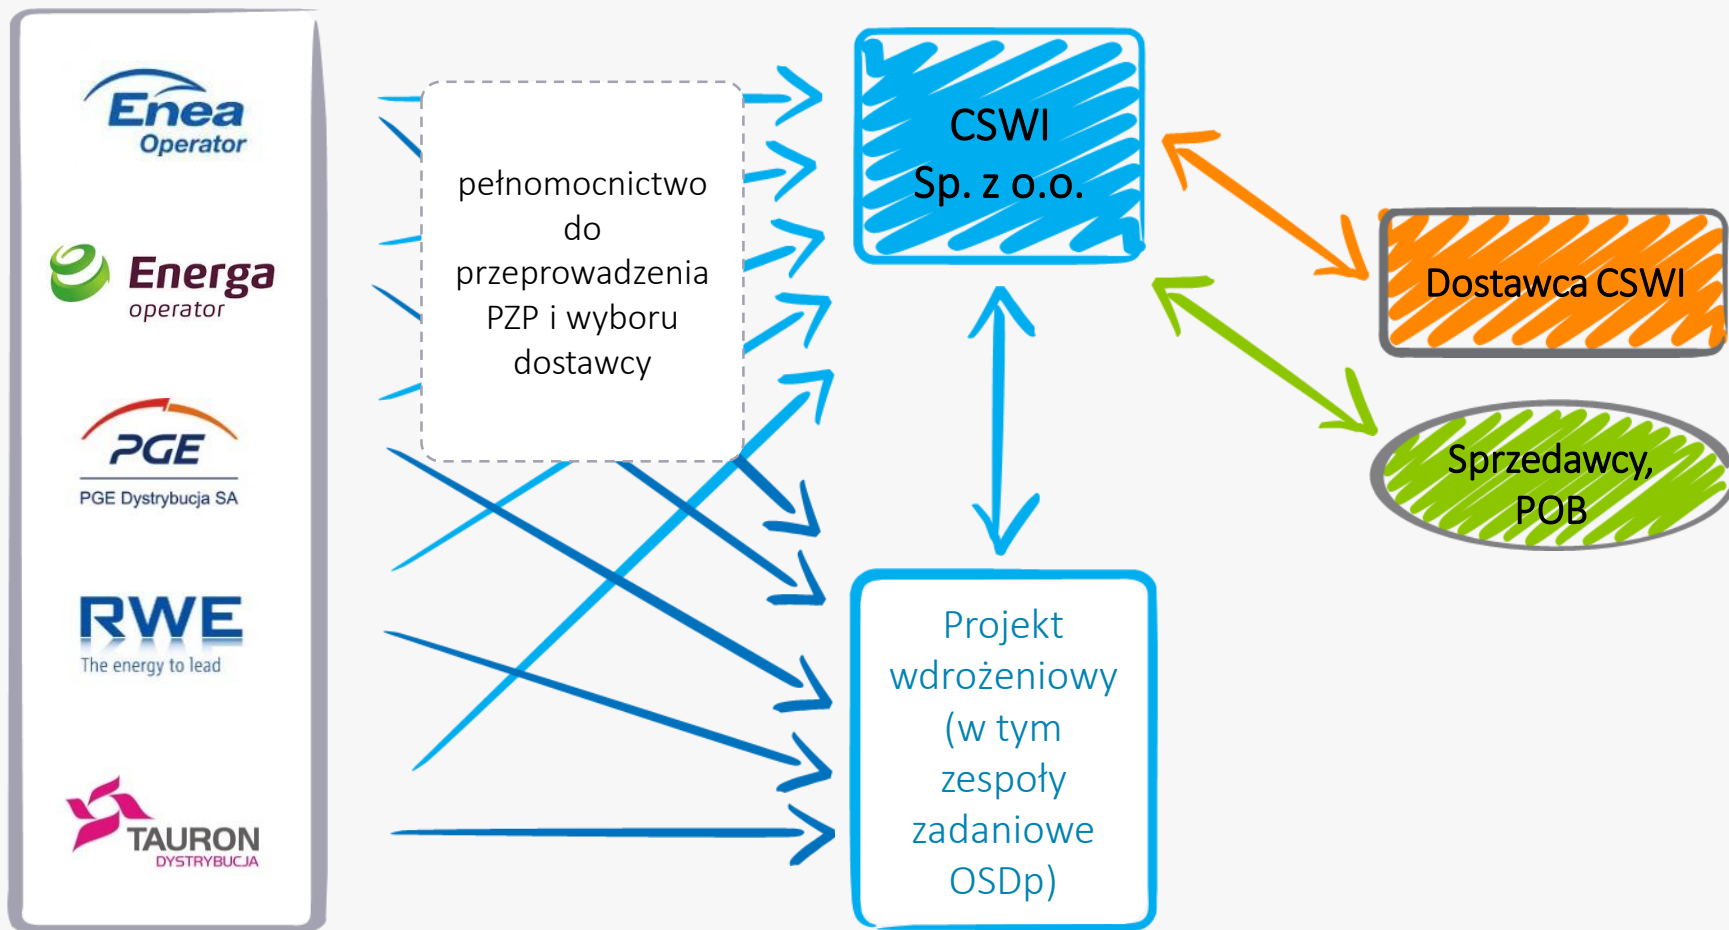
Enea Operator

Energa operator

PGE

PGE Dystrybucja SA

RWE

The energy to lead

TAURON DYSTRYBUCJA

pełnomocnictwo do przeprowadzenia PZP i wyboru dostawcy

CSWI Sp. z o.o.

Dostawca CSWI

Sprzedawcy, POB

Projekt wdrożeniowy (w tym zespoły zadaniowe OSDp)